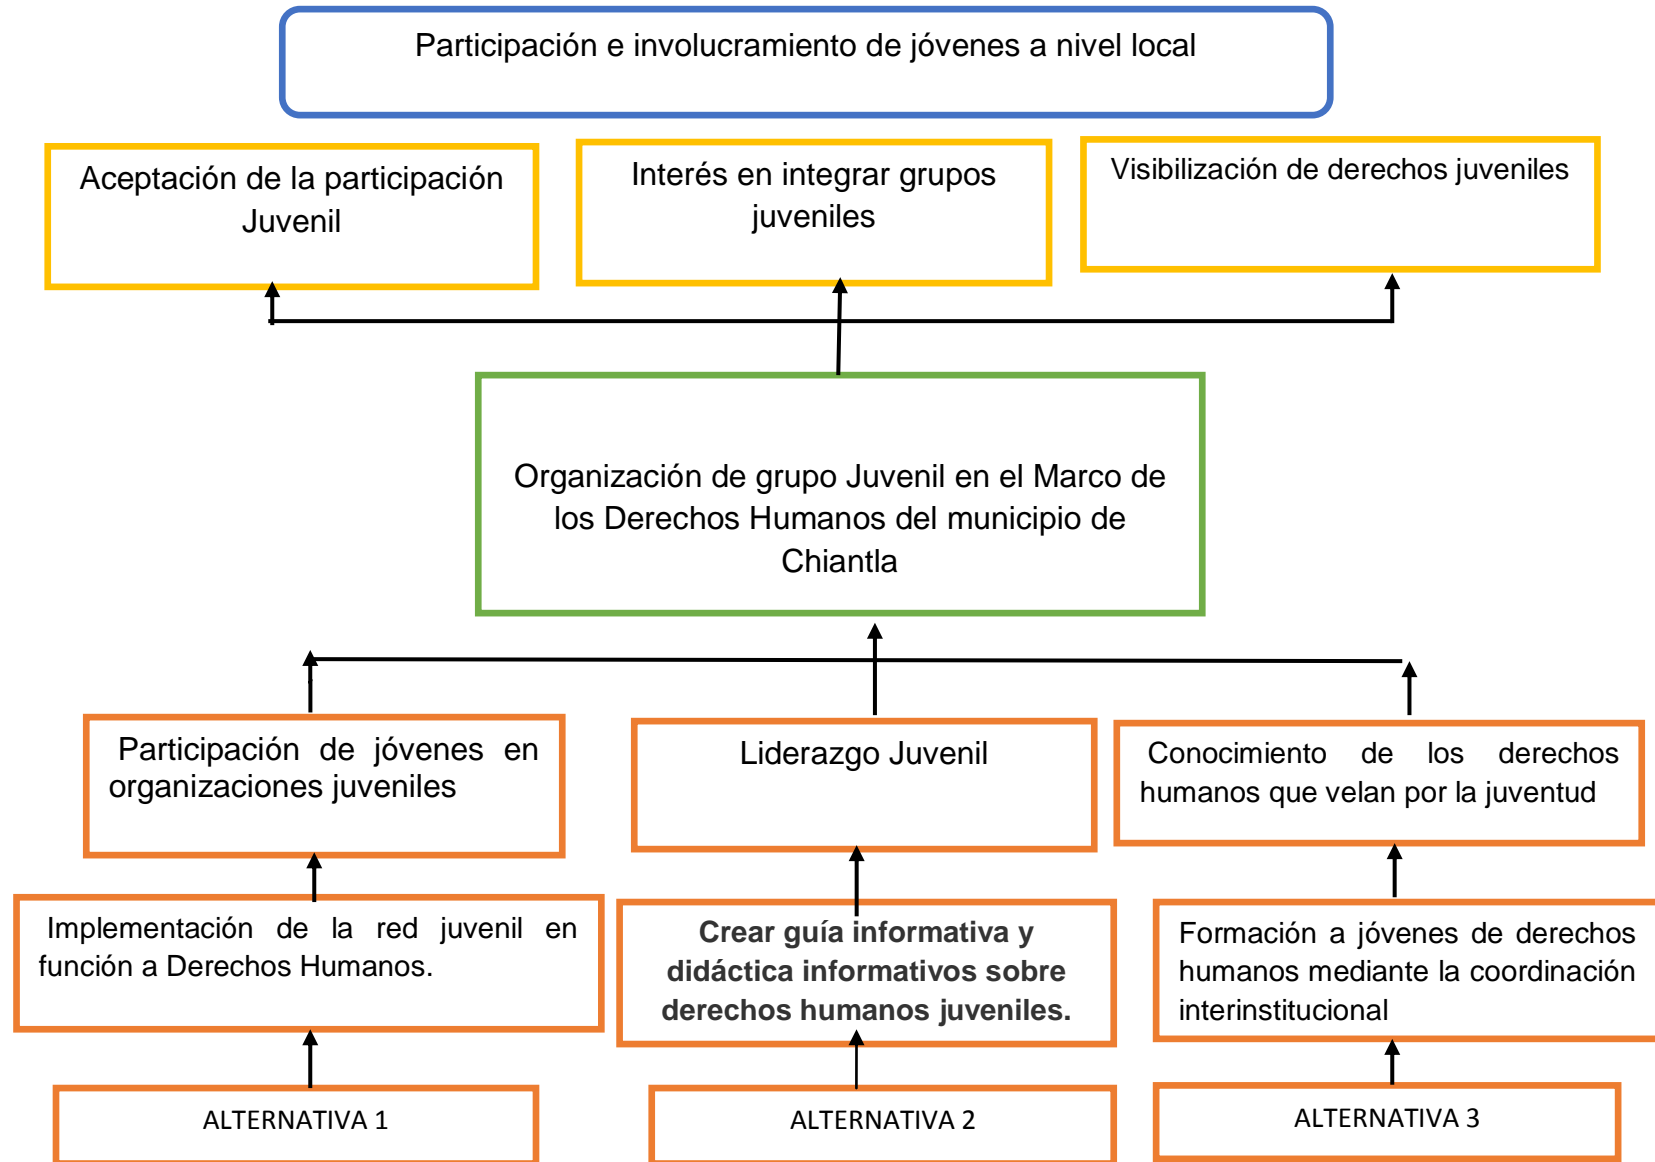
Participación e involucramiento de jóvenes a nivel local

Aceptación de la participación Juvenil

Interés en integrar grupos juveniles

Visibilización de derechos juveniles

Organización de grupo Juvenil en el Marco de los Derechos Humanos del municipio de Chiantla

Participación de jóvenes en organizaciones juveniles

Liderazgo Juvenil

Conocimiento de los derechos humanos que velan por la juventud

Implementación de la red juvenil en función a Derechos Humanos.

**Crear guía informativa y didáctica informativos sobre derechos humanos juveniles.**

Formación a jóvenes de derechos humanos mediante la coordinación interinstitucional

ALTERNATIVA 1

ALTERNATIVA 2

ALTERNATIVA 3